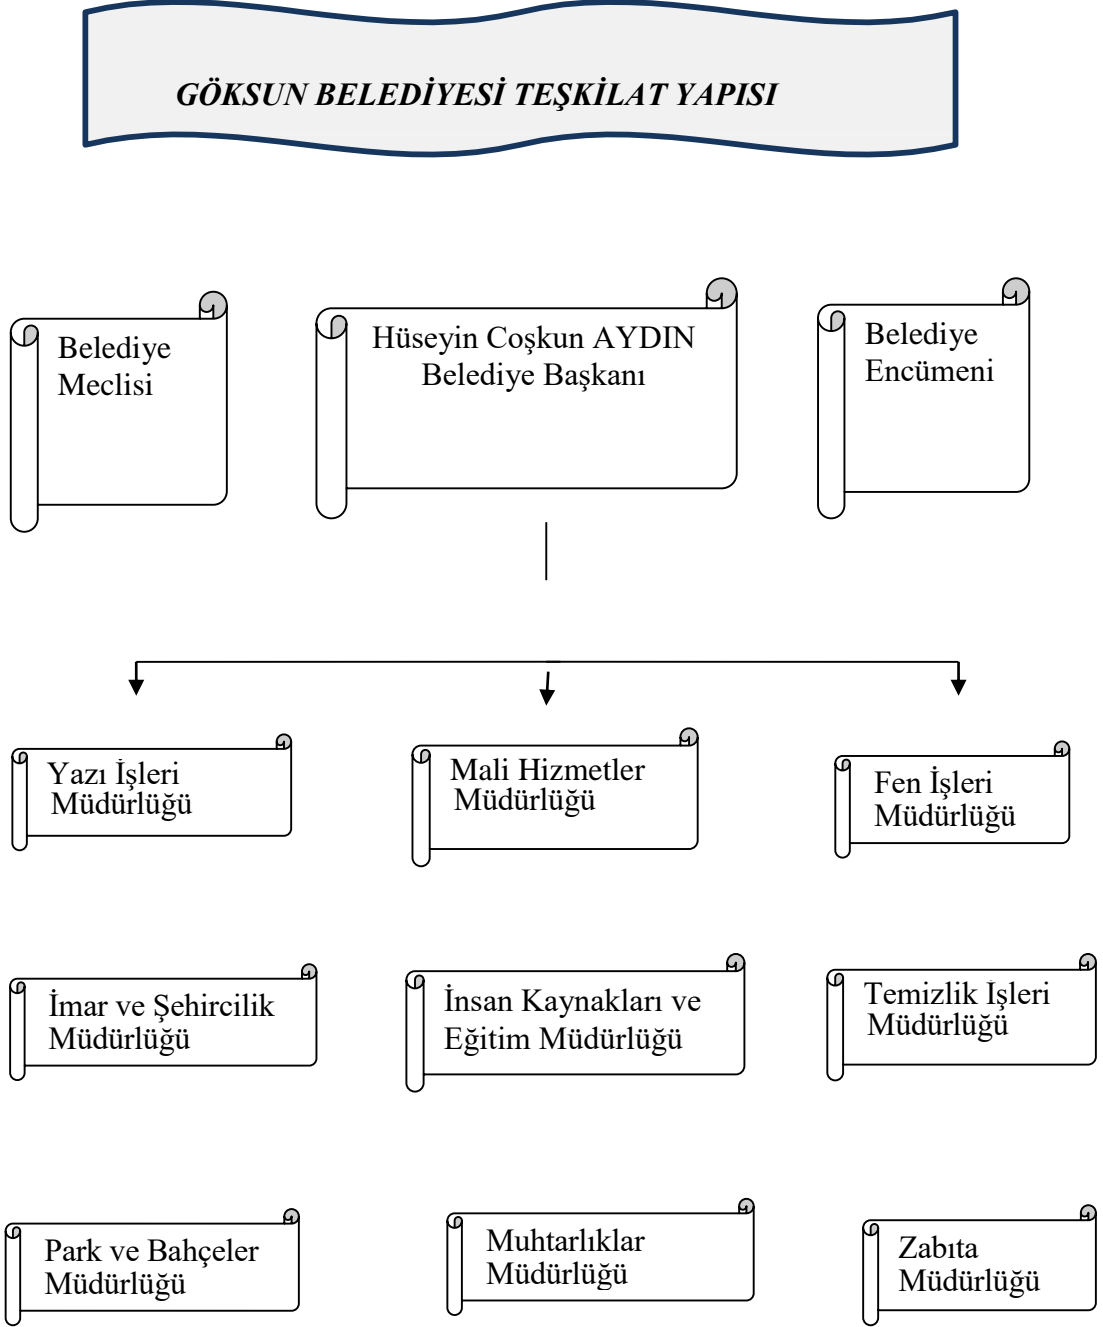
GÖKSUN BELEDİYESİ TEŞKİLAT YAPISI

Belediye Meclisi

Hüseyin Coşkun AYDIN
Belediye Başkanı

Belediye Encümeni

Yazı İşleri Müdürlüğü

Mali Hizmetler Müdürlüğü

Fen İşleri Müdürlüğü

İmar ve Şehircilik Müdürlüğü

İnsan Kaynakları ve Eğitim Müdürlüğü

Temizlik Işleri Müdürlüğü

Park ve Bahçeler Müdürlüğü

Muhtarlıklar Müdürlüğü

Zabıta Müdürlüğü